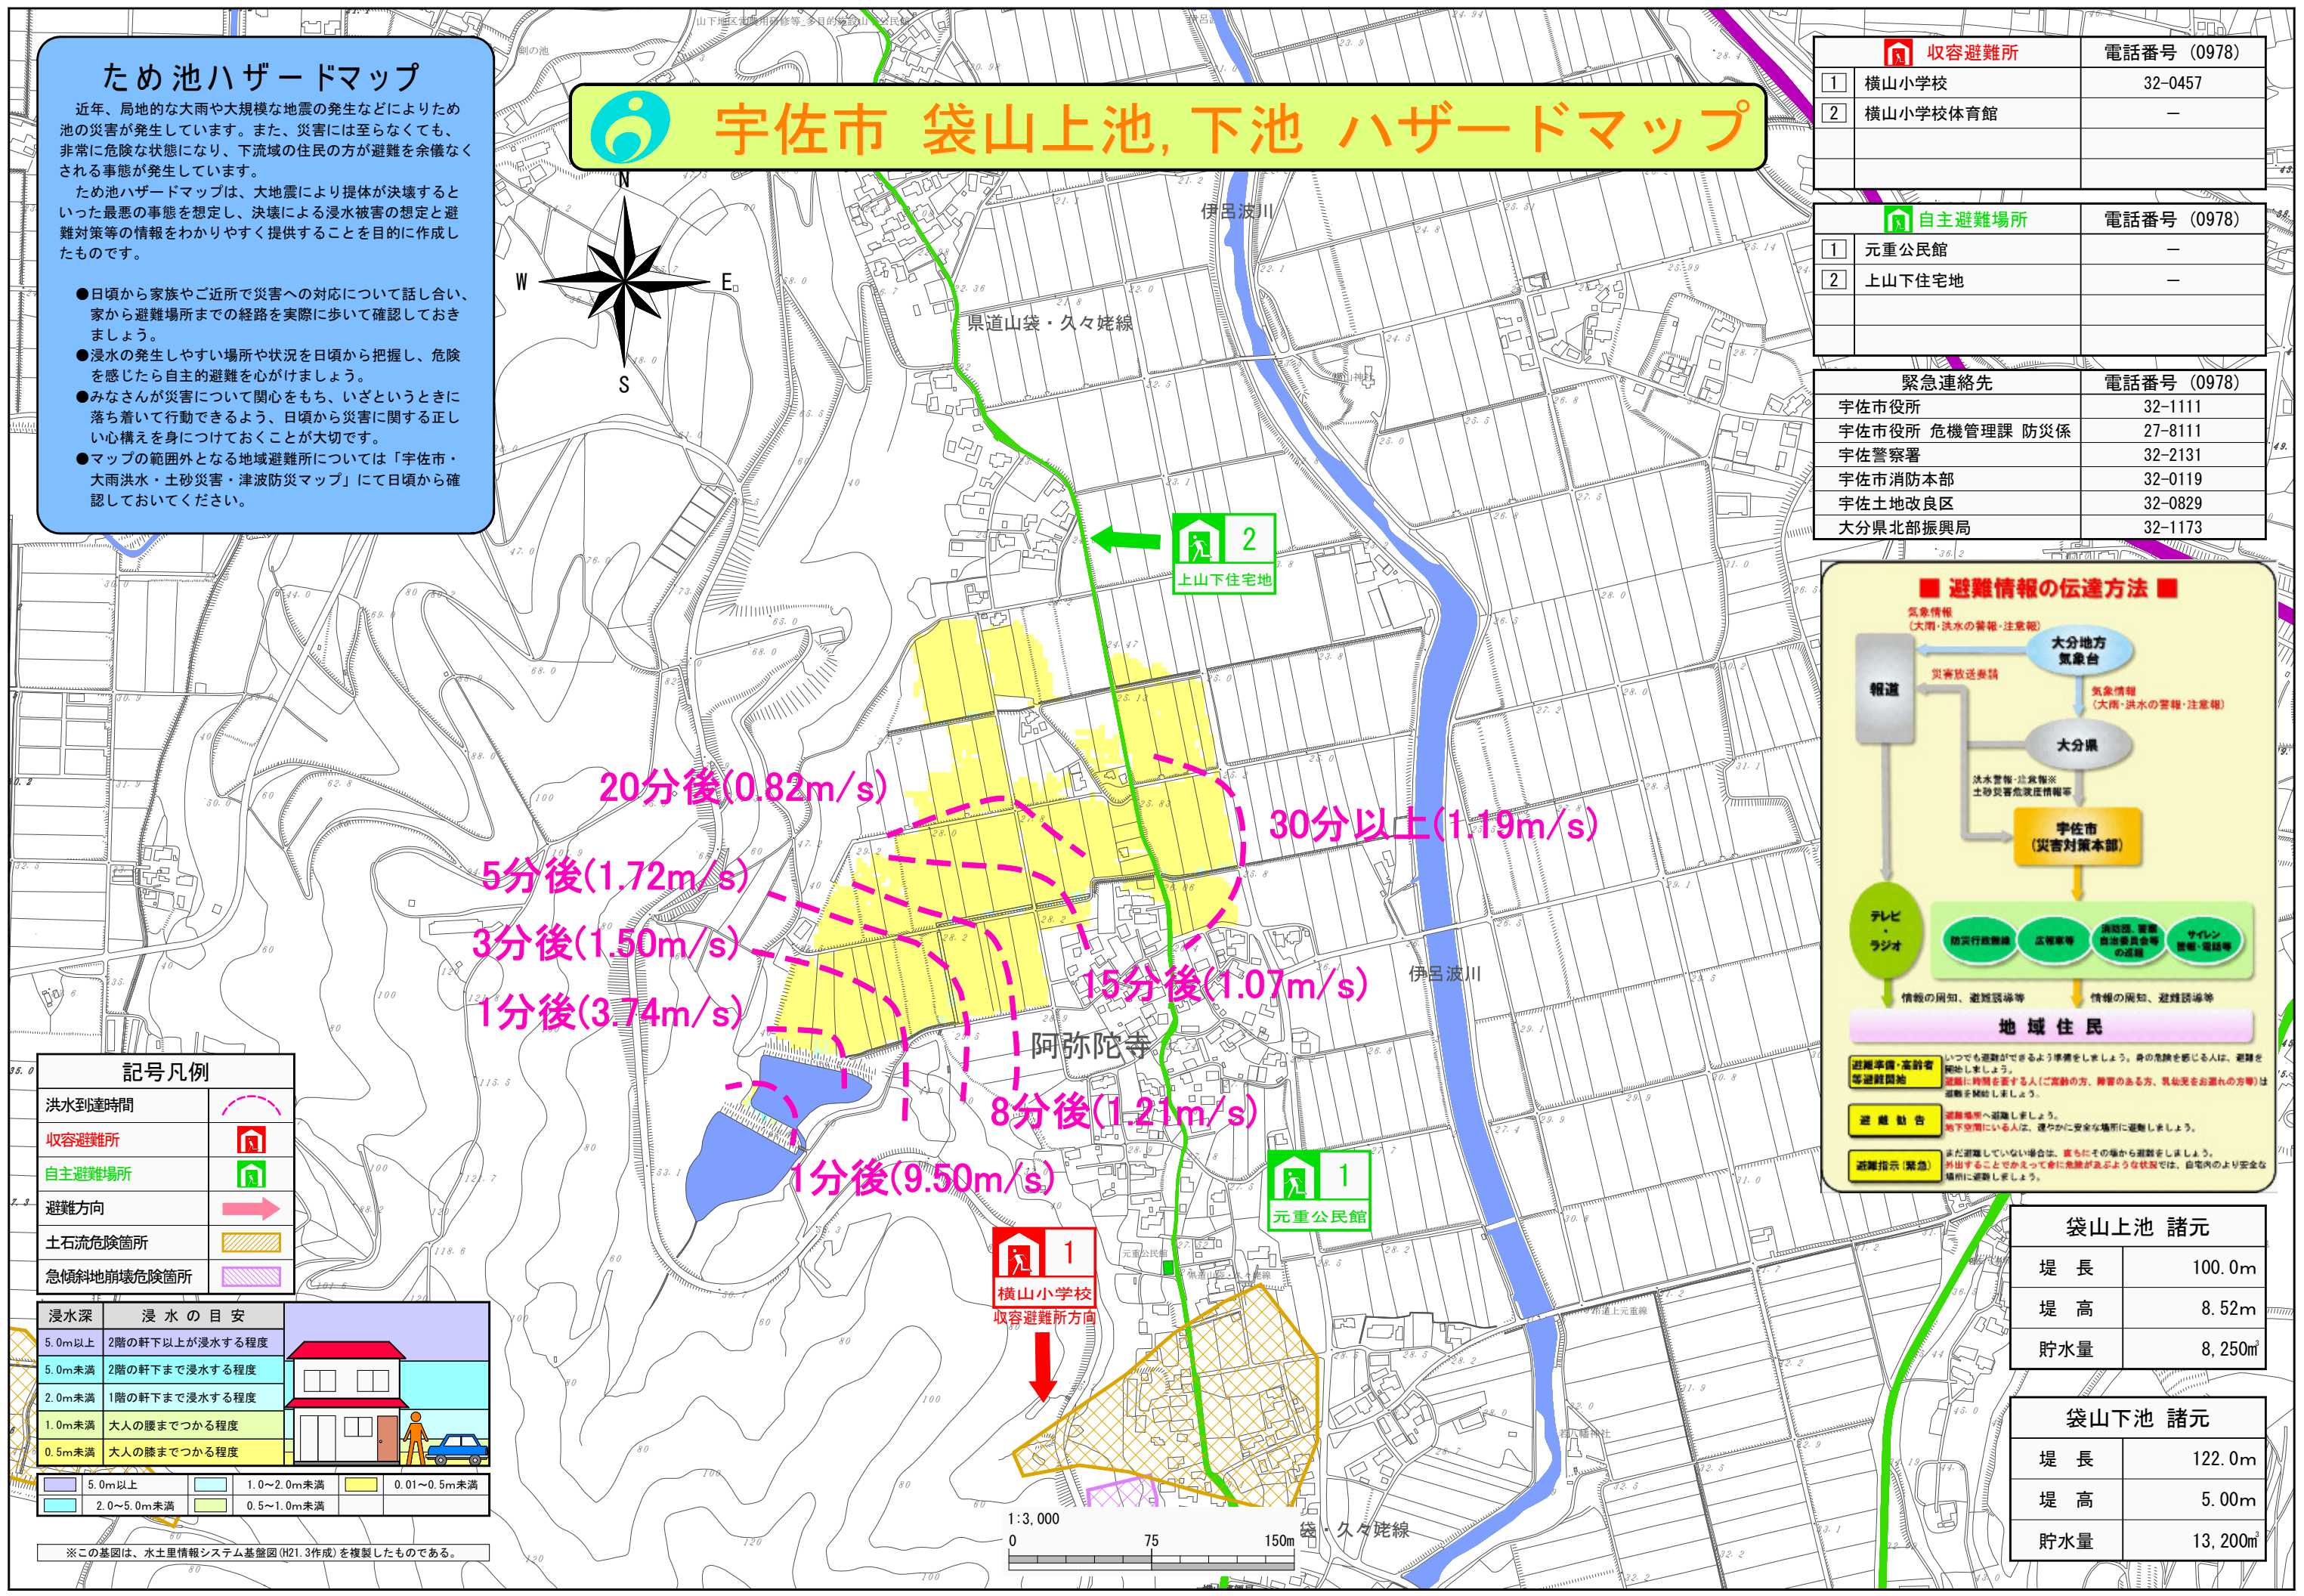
ため池ハザードマップ

近年、局地的な大雨や大規模な地震の発生などによりため池の災害が発生しています。また、災害には至らなくても、非常に危険な状態になり、下流域の住民の方が避難を余儀なくされる事態が発生しています。
ため池ハザードマップは、大地震により提体が決壊するといった最悪の事態を想定し、決壊による浸水被害の想定と避難対策等の情報をわかりやすく提供することを目的に作成したものです。

●日頃から家族やご近所で災害への対応について話し合い、家から避難場所までの経路を実際に歩いて確認しておきましょう。
●浸水の発生しやすい場所や状況を日頃から把握し、危険を感じたら自主的避難を心がけましょう。
●みなさんが災害について関心をもち、いざというときに落ち着いて行動できるよう、日頃から災害に関する正しい心構えを身につけておくことが大切です。
●マップの範囲外となる地域避難所については「宇佐市・大雨洪水・土砂災害・津波防災マップ」にて日頃から確認しておいてください。

宇佐市 袋山上池,下池 ハザードマップ

N
W
E
S

| 収容避難所 | 電話番号 (0978) |
|---|---|
| 1 横山小学校 | 32-0457 |
| 2 横山小学校体育館 | — |

| 自主避難場所 | 電話番号 (0978) |
|---|---|
| 1 元重公民館 | — |
| 2 上山下住宅地 | — |

| 緊急連絡先 | 電話番号 (0978) |
|---|---|
| 宇佐市役所 | 32-1111 |
| 宇佐市役所 危機管理課 防災係 | 27-8111 |
| 宇佐警察署 | 32-2131 |
| 宇佐市消防本部 | 32-0119 |
| 宇佐土地改良区 | 32-0829 |
| 大分県北部振興局 | 32-1173 |

伊呂波川
県道山袋・久々姥線
2 上山下住宅地
20分後(0.82m/s)
30分以上(1.19m/s)
5分後(1.72m/s)
3分後(1.50m/s)
15分後(1.07m/s)
1分後(3.74m/s)
阿弥陀寺
8分後(1.21m/s)
1分後(9.50m/s)
1 元重公民館
1 横山小学校 収容避難所方向
伊呂波川
袋・久々姥線

■ 避難情報の伝達方法 ■
気象情報 (大雨・洪水の警報・注意報)
大分地方気象台
報道
災害放送要請
気象情報 (大雨・洪水の警報・注意報)
大分県
洪水警報・注意報※ 土砂災害危険度情報等
宇佐市 (災害対策本部)
テレビ・ラジオ
防災行政無線
広報車等
消防団、警察 自治委員会等の巡回
サイレン 警報・電話等
情報の周知、避難誘導等
情報の周知、避難誘導等
地域住民
避難準備・高齢者等避難開始 いつでも避難ができるよう準備をしましょう。身の危険を感じる人は、避難を開始しましょう。避難に時間を要する人(ご高齢の方、障害のある方、乳幼児をお連れの方等)は避難を開始しましょう。
避難勧告 避難場所へ避難しましょう。地下空間にいる人は、速やかに安全な場所に避難しましょう。
避難指示(緊急) まだ避難していない場合は、直ちにその場から避難をしましょう。外出することでかえって命に危険が及ぶような状況では、自宅内のより安全な場所に避難しましょう。

記号凡例
洪水到達時間
収容避難所
自主避難場所
避難方向
土石流危険箇所
急傾斜地崩壊危険箇所

| 浸水深 | 浸水の目安 |
|---|---|
| 5.0m以上 | 2階の軒下以上が浸水する程度 |
| 5.0m未満 | 2階の軒下まで浸水する程度 |
| 2.0m未満 | 1階の軒下まで浸水する程度 |
| 1.0m未満 | 大人の腰までつかる程度 |
| 0.5m未満 | 大人の膝までつかる程度 |

5.0m以上 1.0~2.0m未満 0.01~0.5m未満
2.0~5.0m未満 0.5~1.0m未満

※この基図は、水土里情報システム基盤図(H21.3作成)を複製したものである。

1:3,000
0 75 150m

袋山上池 諸元
| 堤長 | 100.0m |
|---|---|
| 堤高 | 8.52m |
| 貯水量 | 8,250㎥ |

袋山下池 諸元
| 堤長 | 122.0m |
|---|---|
| 堤高 | 5.00m |
| 貯水量 | 13,200㎥ |